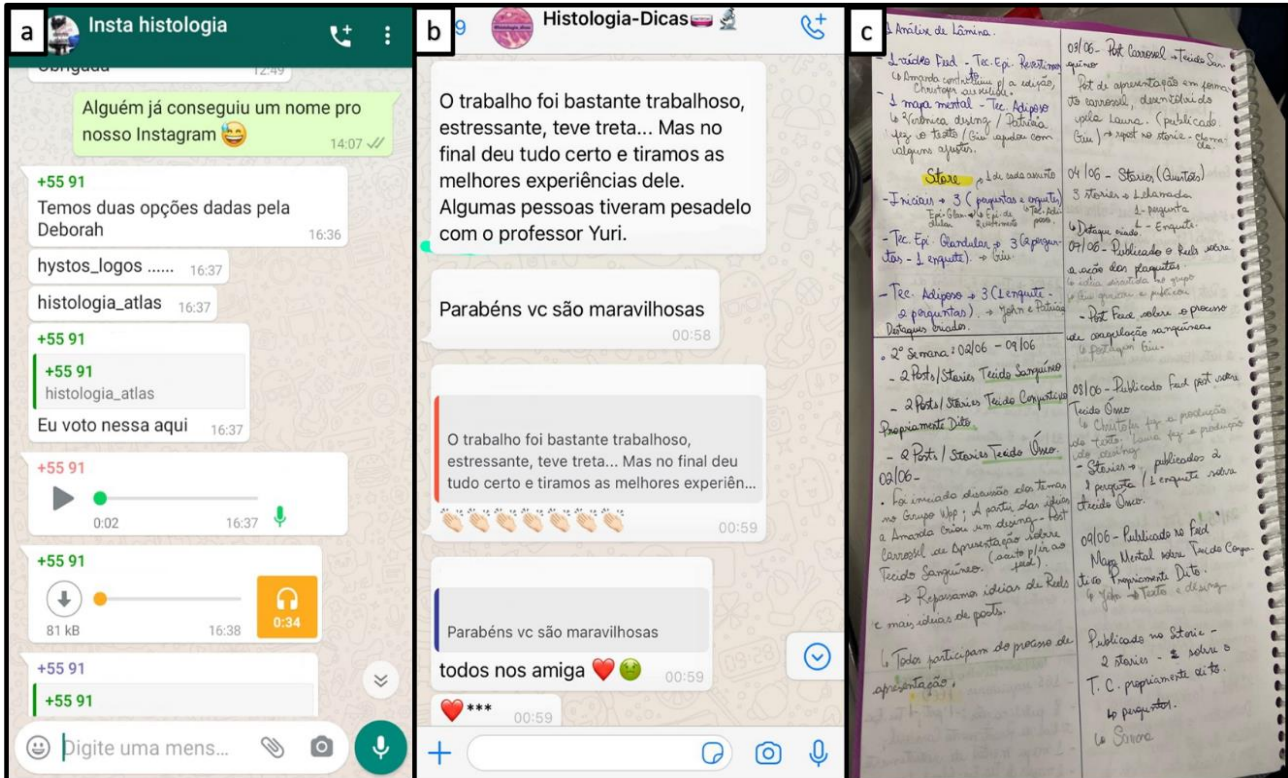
a

Insta histologia

Obrigada 12:49

Alguém já conseguiu um nome pro nosso Instagram 😅 14:07

+55 91
Temos duas opções dadas pela Deborah 16:36

hystos_logos ...... 16:37

histologia_atlas 16:37

+55 91
+55 91
histologia_atlas
Eu voto nessa aqui 16:37

+55 91
0:02 16:37

+55 91
81 kB 16:38 0:34

+55 91
+55 91

Digite uma mens...

b

Histologia-Dicas

O trabalho foi bastante trabalhoso, estressante, teve treta... Mas no final deu tudo certo e tiramos as melhores experiências dele. Algumas pessoas tiveram pesadelo com o professor Yuri.

Parabéns vc são maravilhosas 00:58

O trabalho foi bastante trabalhoso, estressante, teve treta... Mas no final deu tudo certo e tiramos as melhores experiên...
👏👏👏👏👏👏👏 00:59

Parabéns vc são maravilhosas
todos nos amiga ❤️🤢 00:59

❤️*** 00:59

c

Análise de Lâmina.
- 1 vídeo Feed - Tec. Epi. Revestimento
↳ Amanda contribuiu p/ a edição, Christofer auxiliou.
- 1 mapa mental - Tec. Adiposo
↳ Verônica design / Patrícia fez o texto (Giu ajudou com alguns ajustes).

Store → 1 de cada assunto
- Iniciais → 3 (perguntas e enquete)
Epi. Glan. → Giu Epi. de Revestimento → Tec. Adiposo
- Tec. Epi. Glandular → 3 (2 perguntas - 1 enquete). → Giu
- Tec. Adiposo → 3 (1 enquete - 2 perguntas). → Yohn e Patrícia
Destaques criados.

• 2° Semana: 02/06 - 09/06
- 2 Posts/Stories Tecido Sanguíneo
- 2 Posts/Stories Tecido Conjuntivo Propriamente Dito.
- 2 Posts/Stories Tecido Ósseo.
02/06-
- Foi iniciado discussão do tema no Grupo Wpp; A partir das ideias a Amanda criou um design - Post Carrossel de Apresentação sobre Tecido Sanguíneo. (conto p/ o feed).
→ Repassamos ideias de Reels e mais ideias de posts.
↳ Todos participaram do processo de apresentação.

03/06 - Post Carrossel → Tecido Sanguíneo
Post de apresentação em formato carrossel, desenvolvido pela Laura. (publicado Giu) → repost no stories - Chamada.

04/06 - Stories (Questões)
3 stories → 1 chamada
1 - pergunta
1 - Enquete.
↳ Destaque criado
07/06 - Publicado o Reels sobre a ação das plaquetas
↳ Lélia assistida no grupo ↳ Giu gravou e publicou
- Post Feed sobre o processo de coagulação sanguínea
↳ Postagem Giu.

08/06 - Publicado Feed post sobre Tecido Ósseo
↳ Christofer fez a produção do texto; Laura fez a produção do design.
- Stories → publicados 2 perguntas / 1 enquete sobre tecido Ósseo.

09/06 - Publicado no Feed
Mapa Mental sobre Tecido Conjuntivo Propriamente Dito.
↳ Yohn → Texto e design.

Publicado no Storie -
2 stories - 2 sobre o T.C. propriamente dito.
↳ perguntas.
↳ Sonora